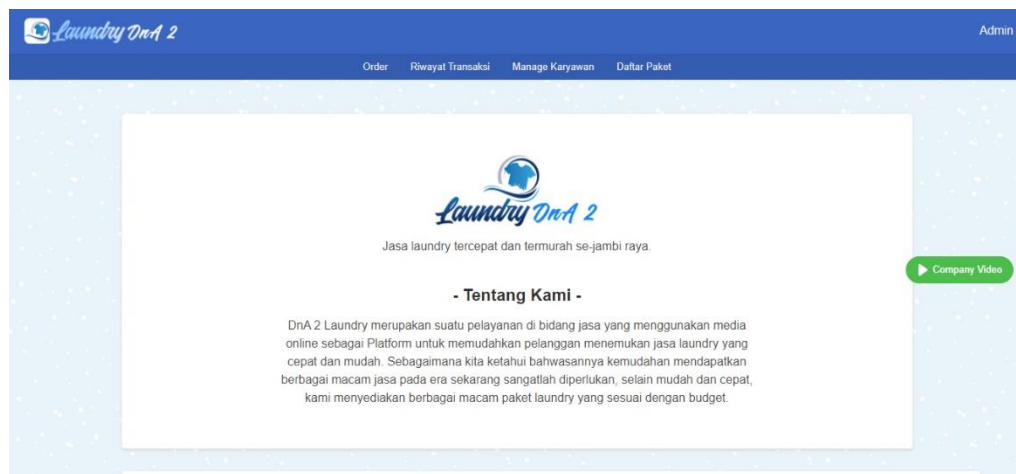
Laundry DnA 2

Admin

Order Riwayat Transaksi Manage Karyawan Daftar Paket

Laundry DnA 2

Jasa laundry tercepat dan termurah se-jambi raya.

Company Video

- Tentang Kami -

DnA 2 Laundry merupakan suatu pelayanan di bidang jasa yang menggunakan media online sebagai Platform untuk memudahkan pelanggan menemukan jasa laundry yang cepat dan mudah. Sebagaimana kita ketahui bahwasannya kemudahan mendapatkan berbagai macam jasa pada era sekarang sangatlah diperlukan, selain mudah dan cepat, kami menyediakan berbagai macam paket laundry yang sesuai dengan budget.